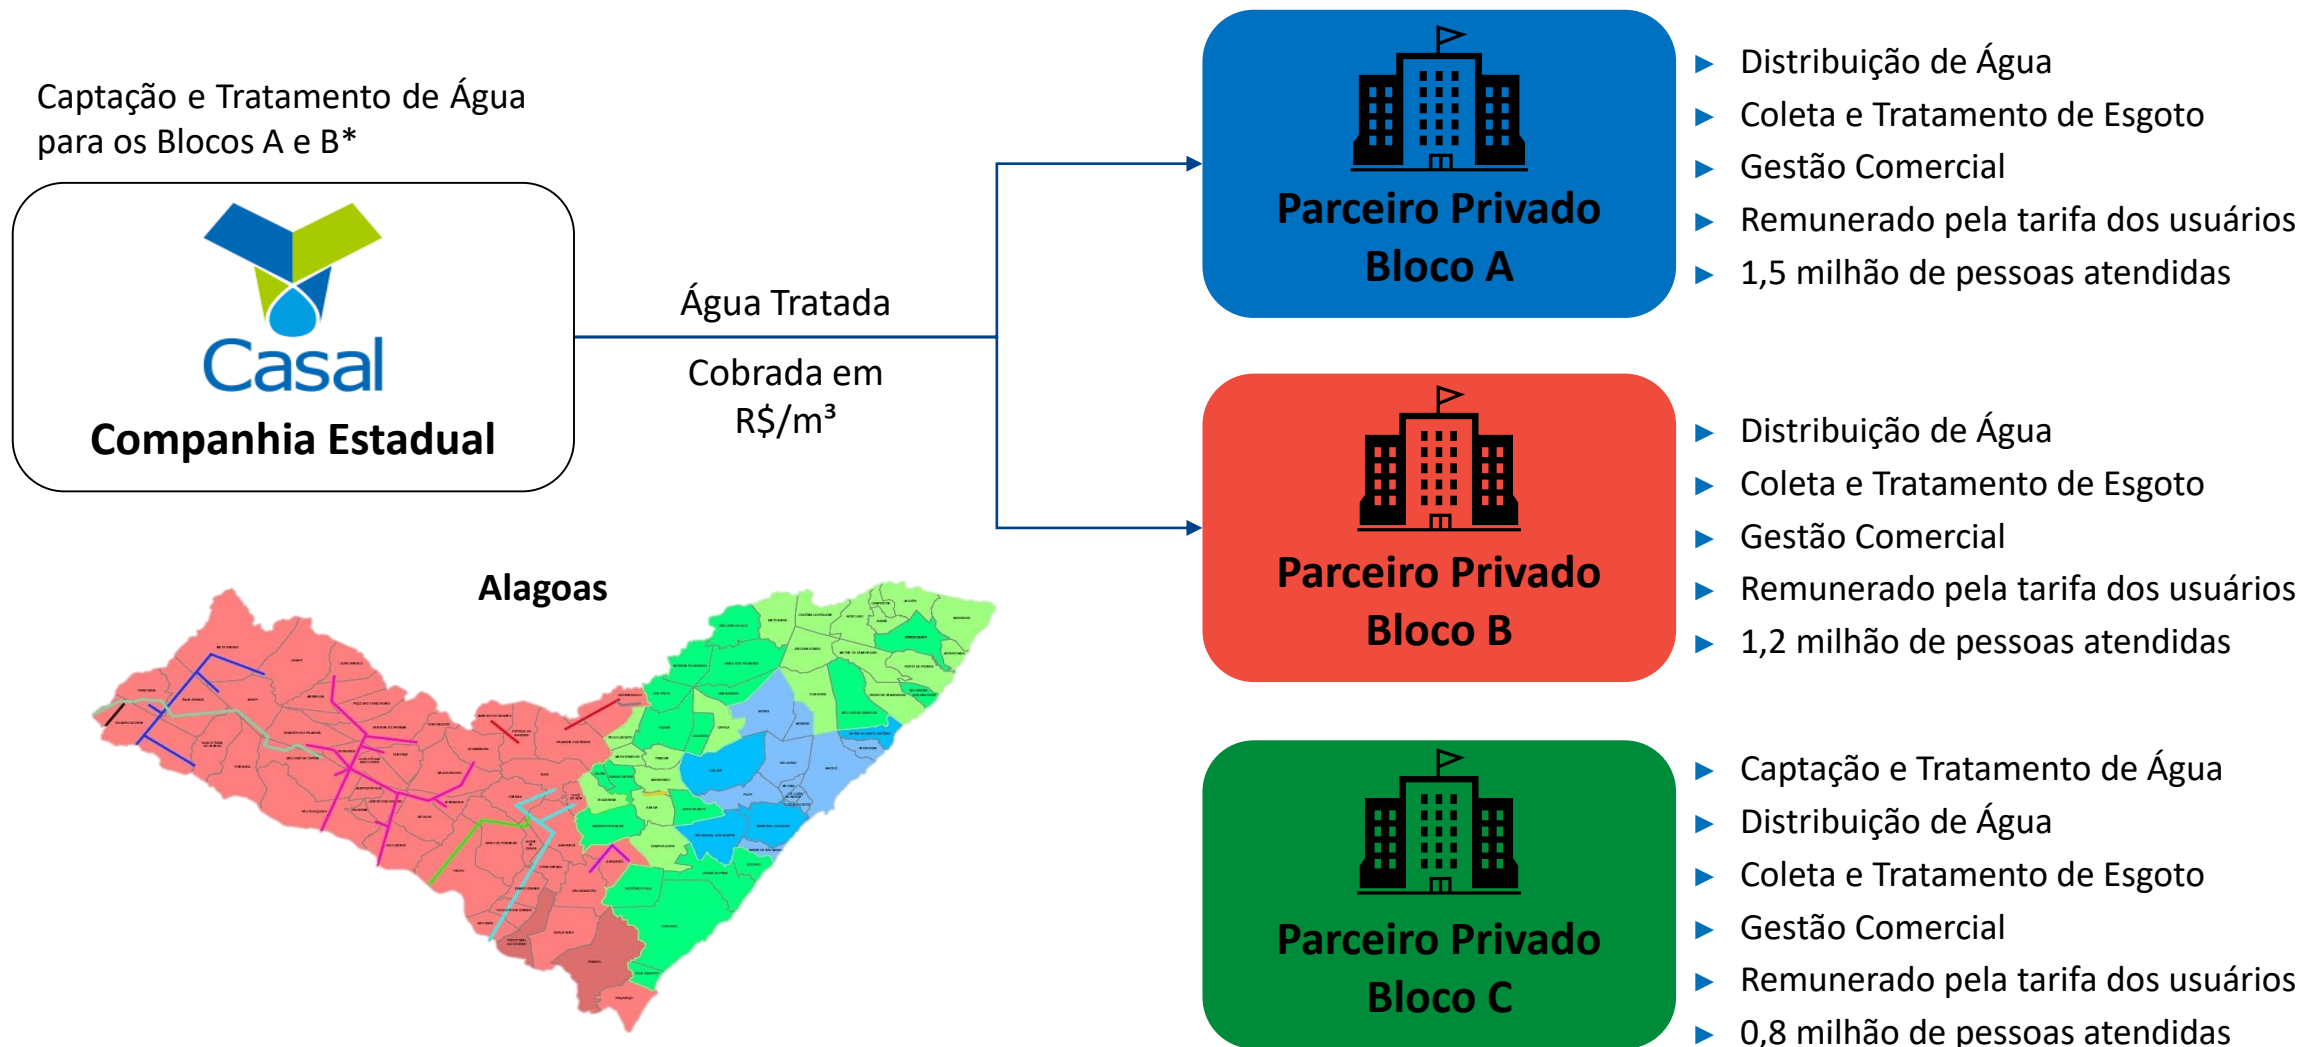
Captação e Tratamento de Água para os Blocos A e B*

Casal
Companhia Estadual

Água Tratada

Cobrada em R$/m³

Alagoas

Parceiro Privado
Bloco A

- Distribuição de Água
- Coleta e Tratamento de Esgoto
- Gestão Comercial
- Remunerado pela tarifa dos usuários
- 1,5 milhão de pessoas atendidas

Parceiro Privado
Bloco B

- Distribuição de Água
- Coleta e Tratamento de Esgoto
- Gestão Comercial
- Remunerado pela tarifa dos usuários
- 1,2 milhão de pessoas atendidas

Parceiro Privado
Bloco C

- Captação e Tratamento de Água
- Distribuição de Água
- Coleta e Tratamento de Esgoto
- Gestão Comercial
- Remunerado pela tarifa dos usuários
- 0,8 milhão de pessoas atendidas